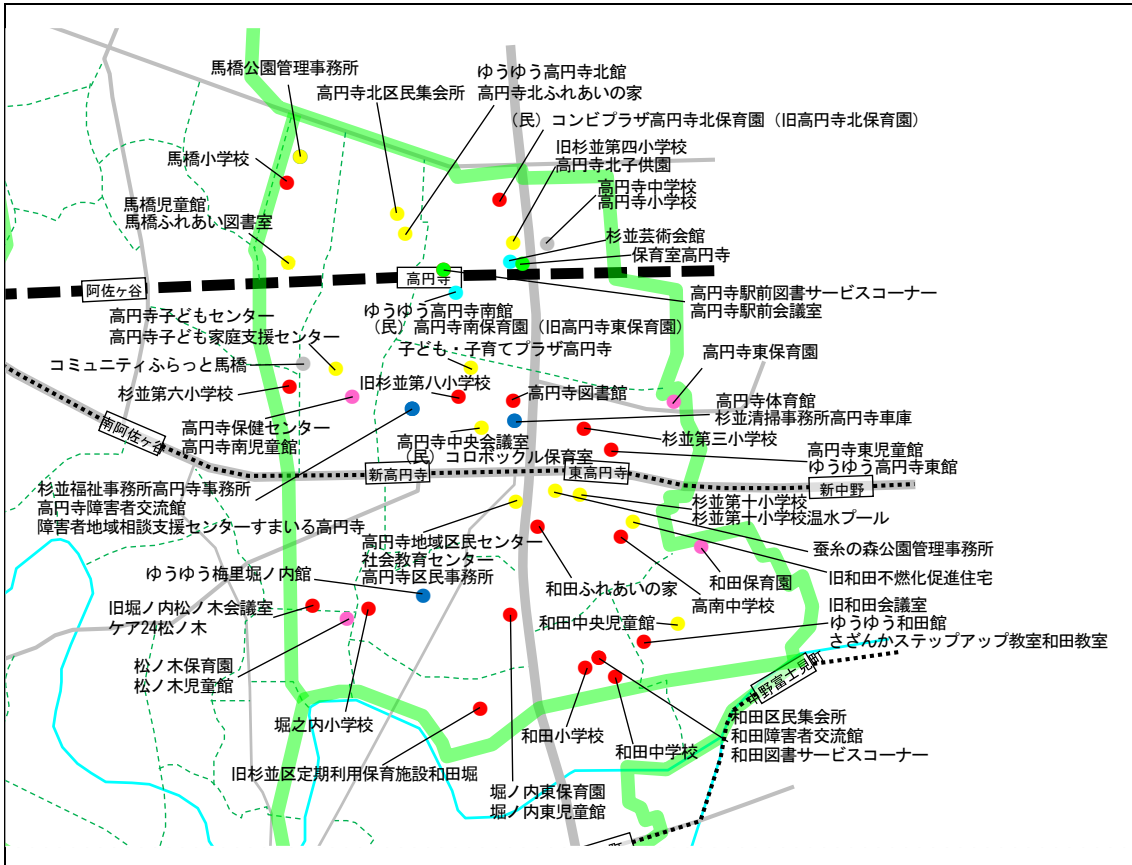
馬橋公園管理事務所
高円寺北区民集会所
ゆうゆう高円寺北館
高円寺北ふれあいの家
（民）コンビプラザ高円寺北保育園（旧高円寺北保育園）
旧杉並第四小学校
高円寺北子供園
馬橋小学校
高円寺中学校
高円寺小学校
馬橋児童館
馬橋ふれあい図書室
杉並芸術会館
保育室高円寺
高円寺
阿佐ケ谷
高円寺駅前図書サービスコーナー
高円寺駅前会議室
ゆうゆう高円寺南館
高円寺子どもセンター
高円寺子ども家庭支援センター
（民）高円寺南保育園（旧高円寺東保育園）
子ども・子育てプラザ高円寺
高円寺東保育園
コミュニティふらっと馬橋
杉並第六小学校
旧杉並第八小学校
高円寺図書館
高円寺体育館
杉並清掃事務所高円寺車庫
高円寺保健センター
高円寺南児童館
南阿佐ケ谷
高円寺中央会議室
杉並第三小学校
（民）コロボックル保育室
高円寺東児童館
ゆうゆう高円寺東館
新高円寺
東高円寺
新中野
杉並福祉事務所高円寺事務所
高円寺障害者交流館
障害者地域相談支援センターすまいる高円寺
杉並第十小学校
杉並第十小学校温水プール
高円寺地域区民センター
社会教育センター
高円寺区民事務所
蚕糸の森公園管理事務所
和田保育園
旧和田不燃化促進住宅
ゆうゆう梅里堀ノ内館
和田ふれあいの家
高南中学校
旧堀ノ内松ノ木会議室
ケア24松ノ木
旧和田会議室
和田中央児童館
ゆうゆう和田館
さざんかステップアップ教室和田教室
松ノ木保育園
松ノ木児童館
中野富士見町
和田区民集会所
和田障害者交流館
和田図書サービスコーナー
堀之内小学校
和田小学校
和田中学校
旧杉並区定期利用保育施設和田堀
堀ノ内東保育園
堀ノ内東児童館